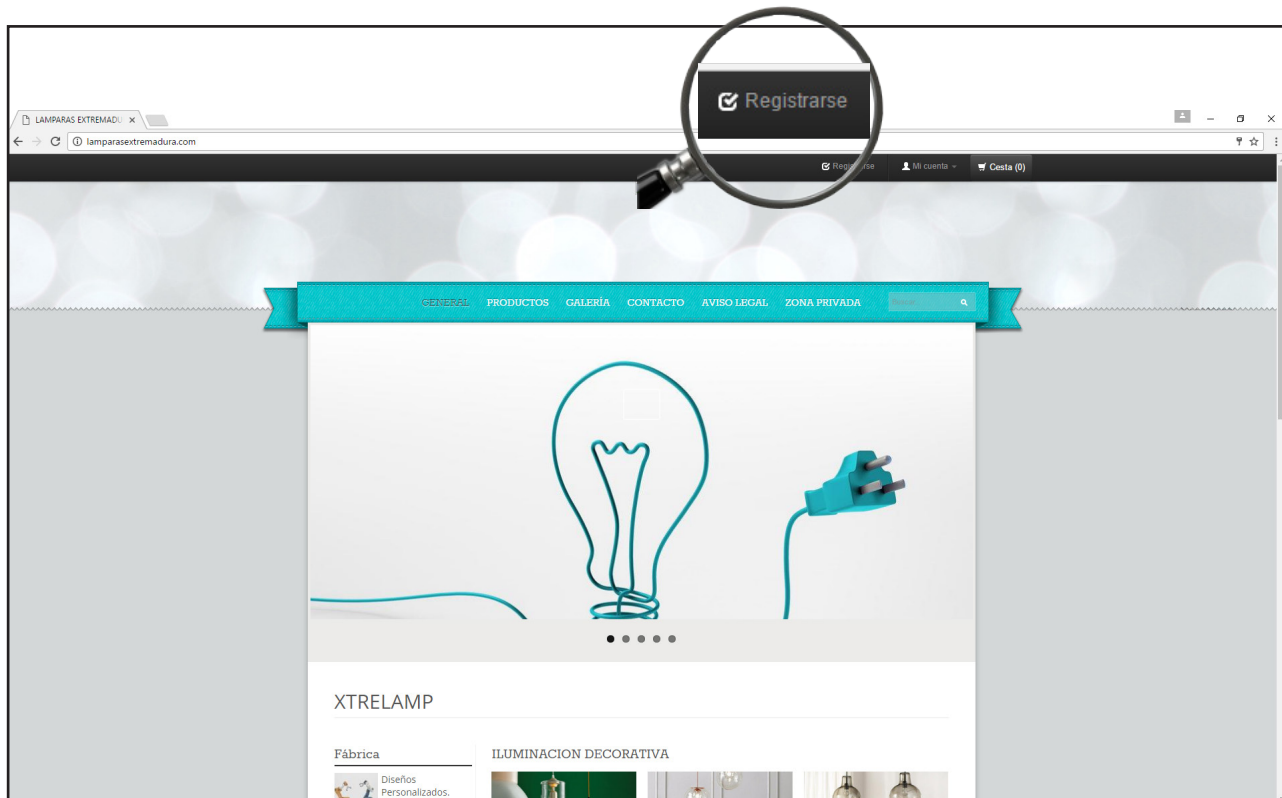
Registrarse

LAMPARAS EXTREMADU ×

lamparasextremadura.com

Registrarse Mi cuenta Cesta (0)

GENERAL PRODUCTOS GALERÍA CONTACTO AVISO LEGAL ZONA PRIVADA Buscar...

XTRELAMP

Fábrica

Diseños Personalizados.

ILUMINACION DECORATIVA